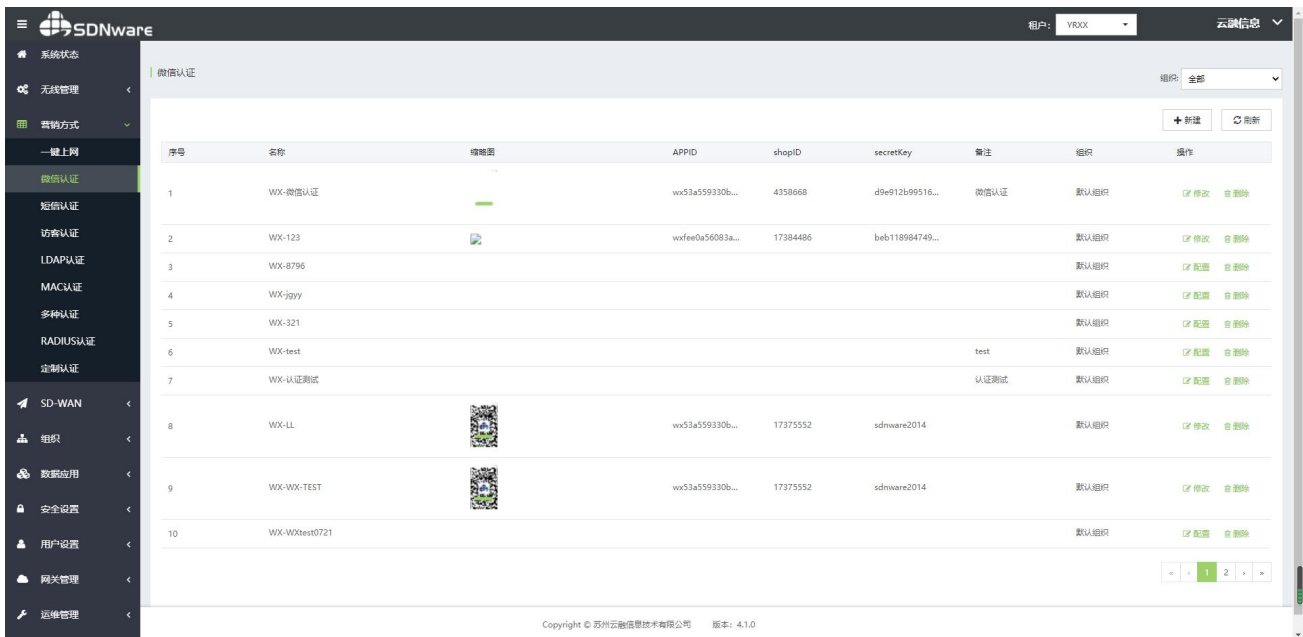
SDNware

租户: YRXX

云融信息

系统状态
无线管理
营销方式
一键上网
微信认证
短信认证
访客认证
LDAP认证
MAC认证
多种认证
RADIUS认证
定制认证
SD-WAN
组织
数据应用
安全设置
用户设置
网关管理
运维管理

微信认证

组织: 全部

+ 新建
刷新

| 序号 | 名称 | 缩略图 | APPID | shopID | secretKey | 备注 | 组织 | 操作 |
|---|---|---|---|---|---|---|---|---|
| 1 | WX-微信认证 | | wx53a559330b... | 4358668 | d9e912b99516... | 微信认证 | 默认组织 | 修改 删除 |
| 2 | WX-123 | | wxfee0a56083a... | 17384486 | beb118984749... | | 默认组织 | 修改 删除 |
| 3 | WX-8796 | | | | | | 默认组织 | 配置 删除 |
| 4 | WX-jgyy | | | | | | 默认组织 | 配置 删除 |
| 5 | WX-321 | | | | | | 默认组织 | 配置 删除 |
| 6 | WX-test | | | | | test | 默认组织 | 配置 删除 |
| 7 | WX-认证测试 | | | | | 认证测试 | 默认组织 | 配置 删除 |
| 8 | WX-LL | | wx53a559330b... | 17375552 | sdnware2014 | | 默认组织 | 修改 删除 |
| 9 | WX-WX-TEST | | wx53a559330b... | 17375552 | sdnware2014 | | 默认组织 | 修改 删除 |
| 10 | WX-WXtest0721 | | | | | | 默认组织 | 配置 删除 |

« ‹ 1 2 › »

Copyright © 苏州云融信息技术有限公司 版本: 4.1.0